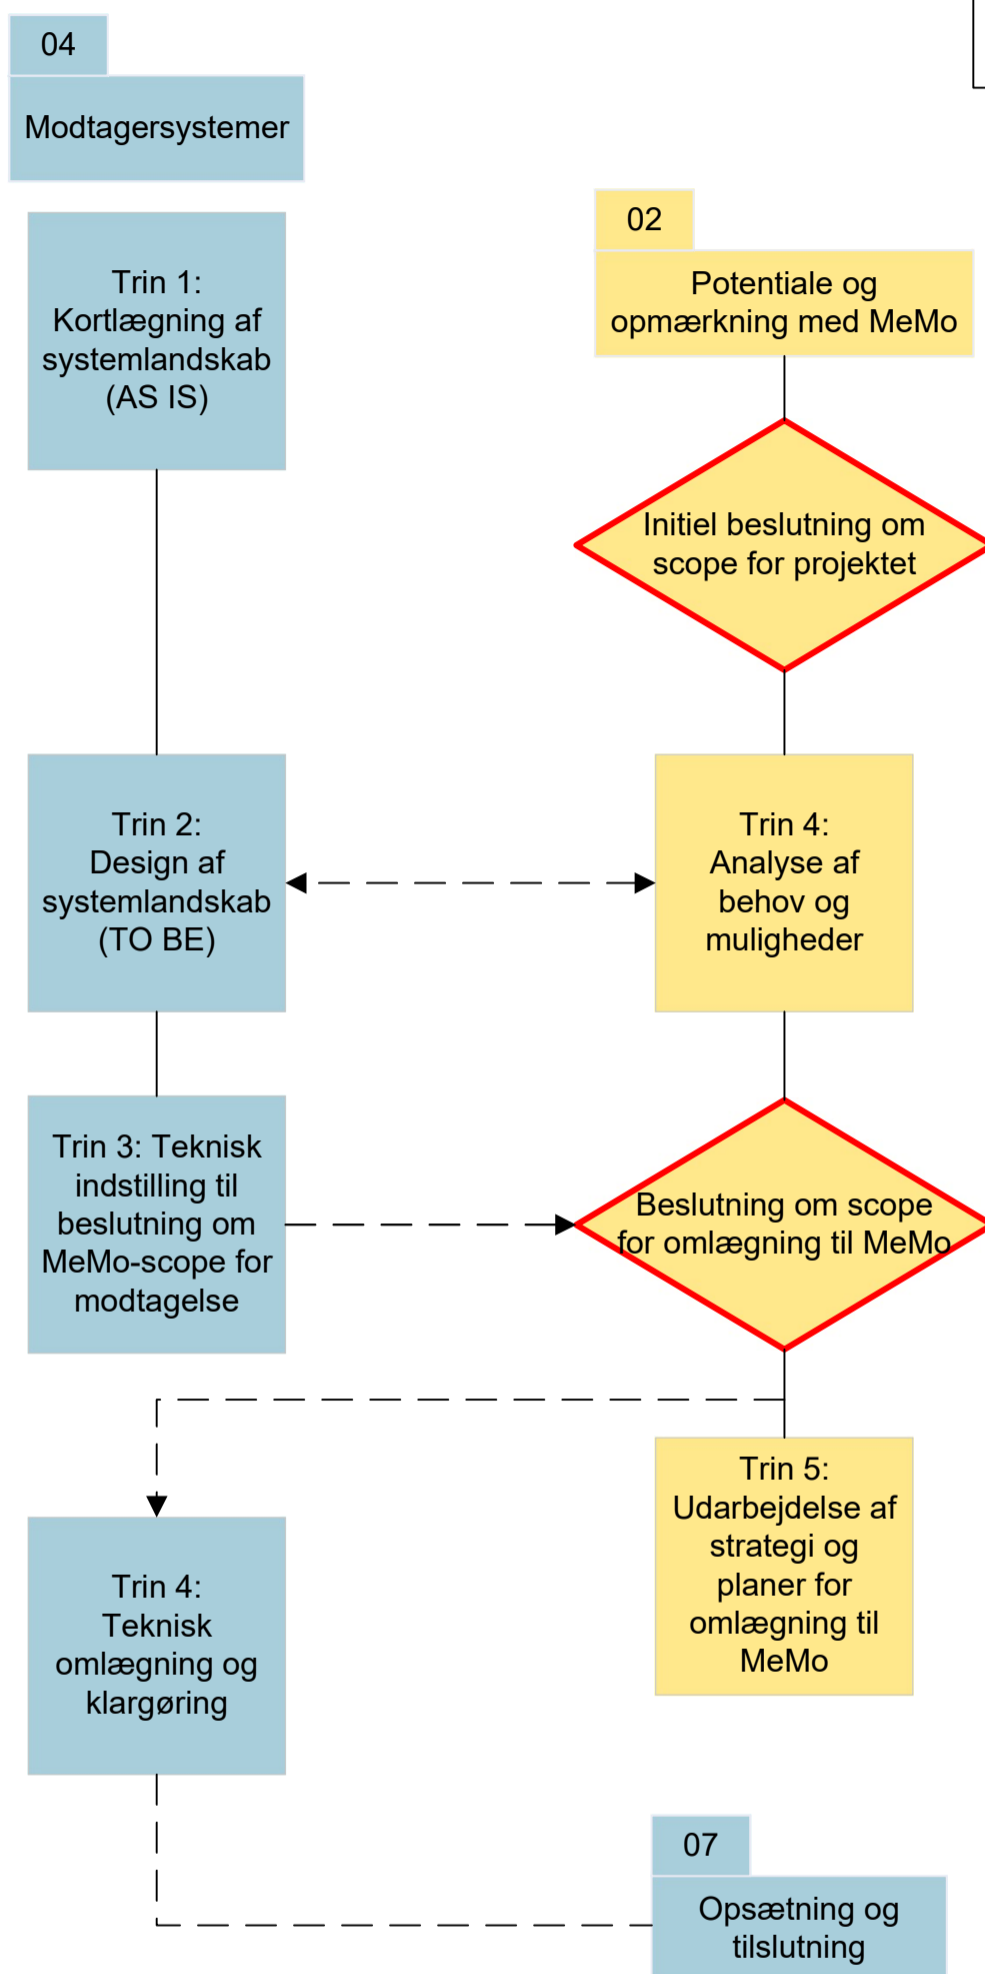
04

Modtagersystemer

Trin 1: Kortlægning af systemlandskab (AS IS)

02

Potentiale og opmærkning med MeMo

Initiel beslutning om scope for projektet

Trin 2: Design af systemlandskab (TO BE)

Trin 4: Analyse af behov og muligheder

Trin 3: Teknisk indstilling til beslutning om MeMo-scope for modtagelse

Beslutning om scope for omlægning til MeMo

Trin 5: Udarbejdelse af strategi og planer for omlægning til MeMo

Trin 4: Teknisk omlægning og klargøring

07

Opsætning og tilslutning